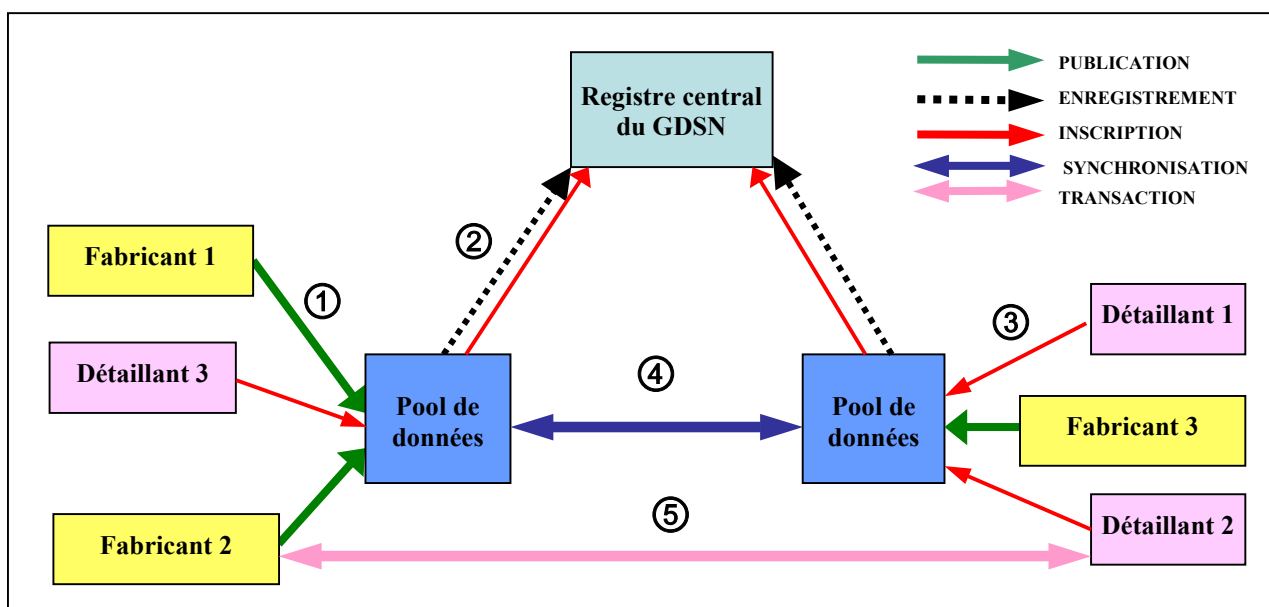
Registre central du GDSN

PUBLICATION
ENREGISTREMENT
INSCRIPTION
SYNCHRONISATION
TRANSACTION

Fabricant 1
①
Détaillant 3
②
Pool de données
④
Pool de données
③
Détaillant 1
Fabricant 3
Détaillant 2
⑤
Fabricant 2